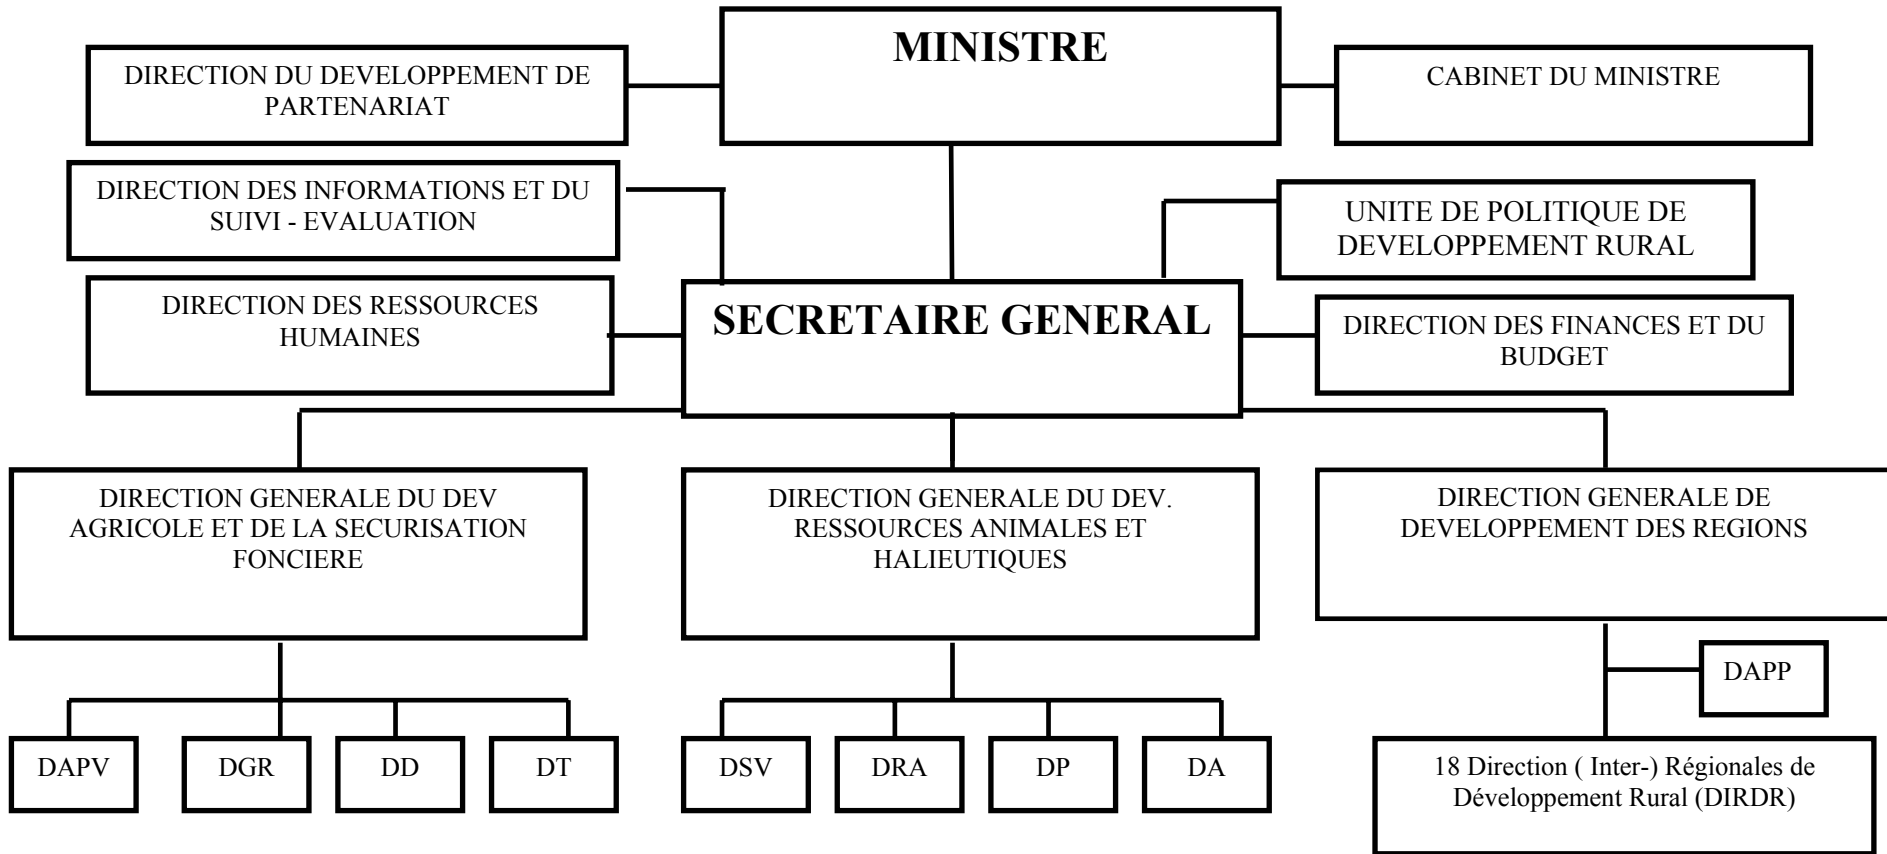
DIRECTION DU DEVELOPPEMENT DE PARTENARIAT

MINISTRE

CABINET DU MINISTRE

DIRECTION DES INFORMATIONS ET DU SUIVI - EVALUATION

UNITE DE POLITIQUE DE DEVELOPPEMENT RURAL

DIRECTION DES RESSOURCES HUMAINES

SECRETAIRE GENERAL

DIRECTION DES FINANCES ET DU BUDGET

DIRECTION GENERALE DU DEV AGRICOLE ET DE LA SECURISATION FONCIERE

DIRECTION GENERALE DU DEV. RESSOURCES ANIMALES ET HALIEUTIQUES

DIRECTION GENERALE DE DEVELOPPEMENT DES REGIONS

DAPP

DAPV

DGR

DD

DT

DSV

DRA

DP

DA

18 Direction ( Inter-) Régionales de Développement Rural (DIRDR)